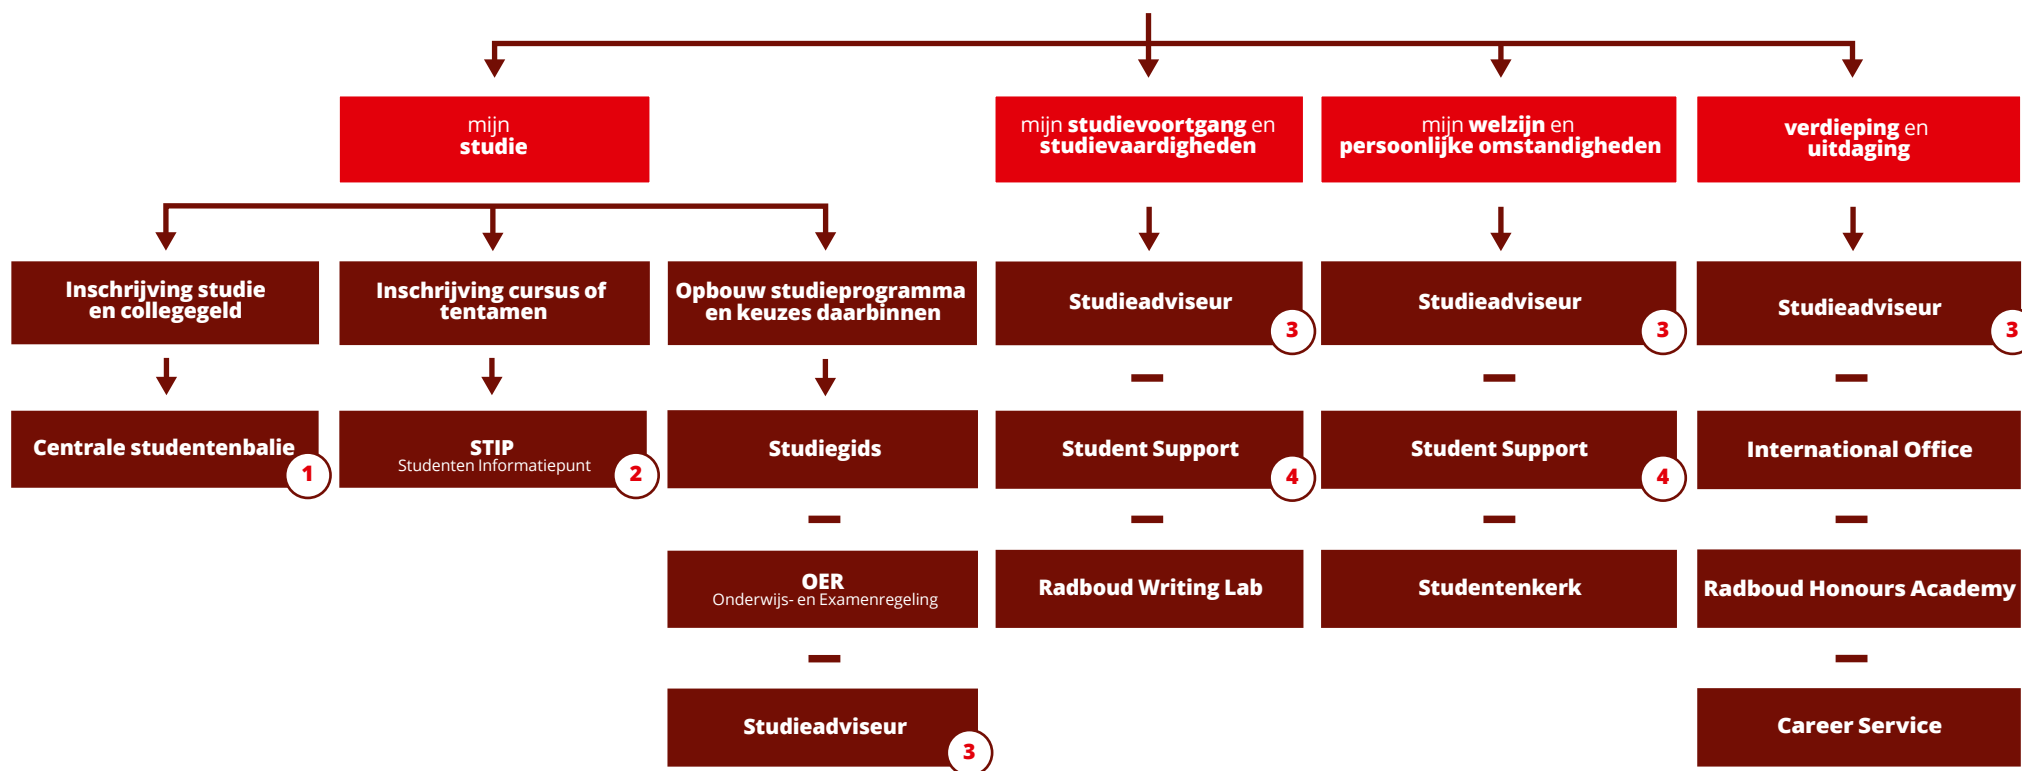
mijn studie

mijn studievoortgang en studievaardigheden

mijn welzijn en persoonlijke omstandigheden

verdieping en uitdaging

Inschrijving studie en collegegeld

Centrale studentenbalie 1

Inschrijving cursus of tentamen

STIP
Studenten Informatiepunt 2

Opbouw studieprogramma en keuzes daarbinnen

Studiegids

OER
Onderwijs- en Examenregeling

Studieadviseur 3

Studieadviseur 3

Student Support 4

Radboud Writing Lab

Studieadviseur 3

Student Support 4

Studentenkerk

Studieadviseur 3

International Office

Radboud Honours Academy

Career Service